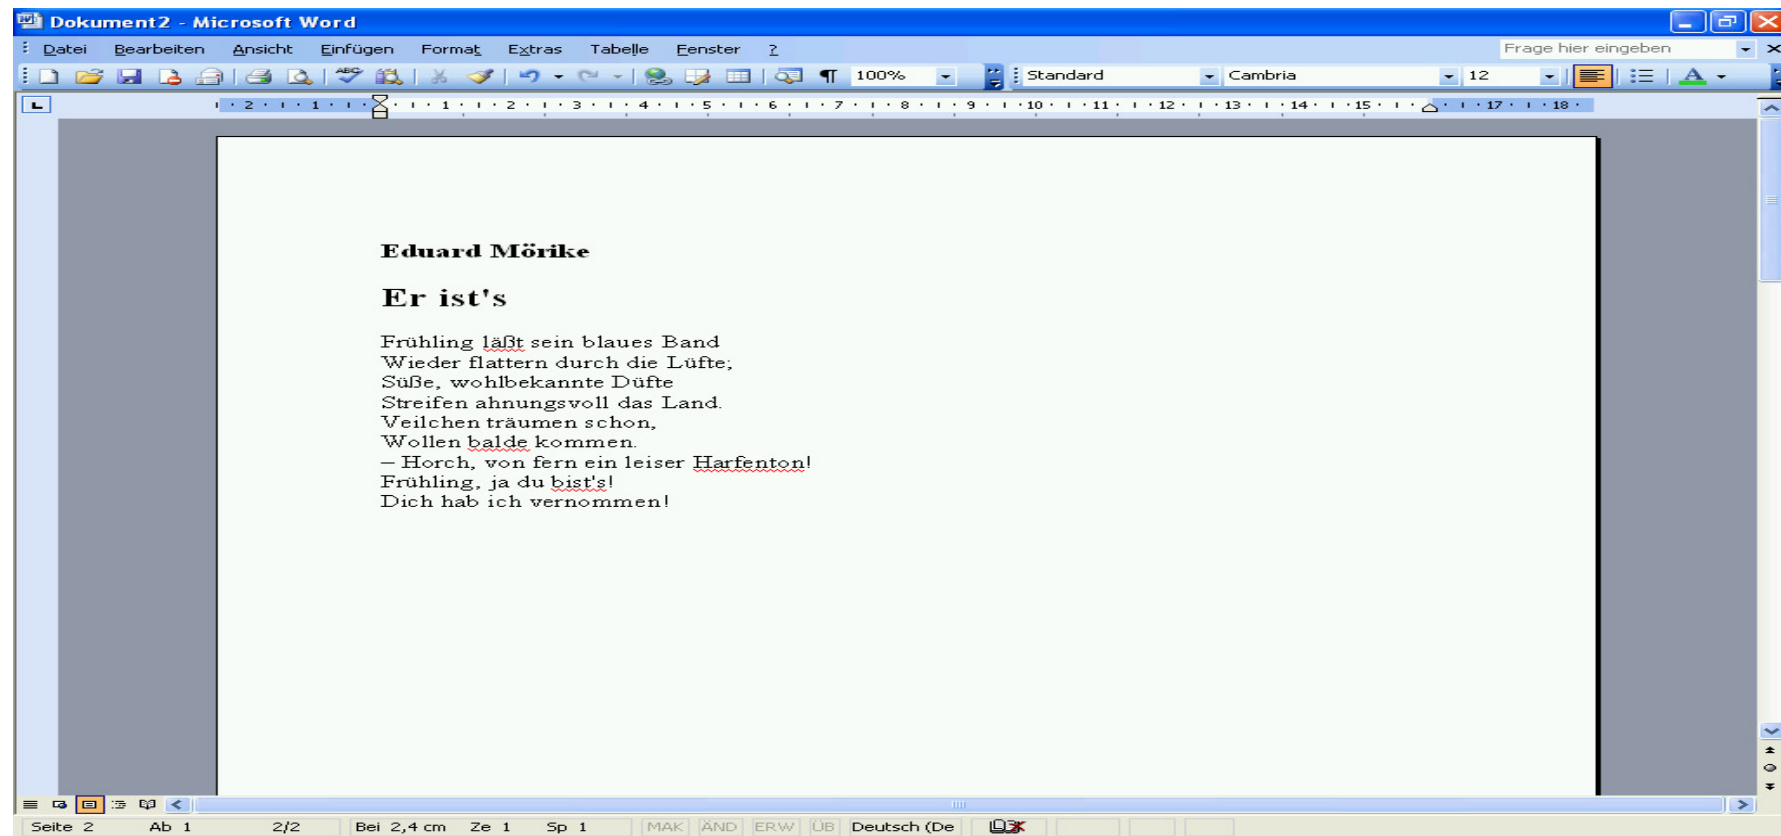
Dokument2 - Microsoft Word

Datei Bearbeiten Ansicht Einfügen Format Extras Tabelle Fenster ?

Frage hier eingeben

100%
Standard
Cambria
12

2 · 1 · 1 · 2 · 3 · 4 · 5 · 6 · 7 · 8 · 9 · 10 · 11 · 12 · 13 · 14 · 15 · 17 · 18

**Eduard Mörike**

**Er ist's**

Frühling läßt sein blaues Band
Wieder flattern durch die Lüfte;
Süße, wohlbekannte Düfte
Streifen ahnungsvoll das Land.
Veilchen träumen schon,
Wollen balde kommen.
– Horch, von fern ein leiser Harfenton!
Frühling, ja du bist's!
Dich hab ich vernommen!

Seite 2 Ab 1 2/2 Bei 2,4 cm Ze 1 Sp 1 MAK ÄND ERW ÜB Deutsch (De